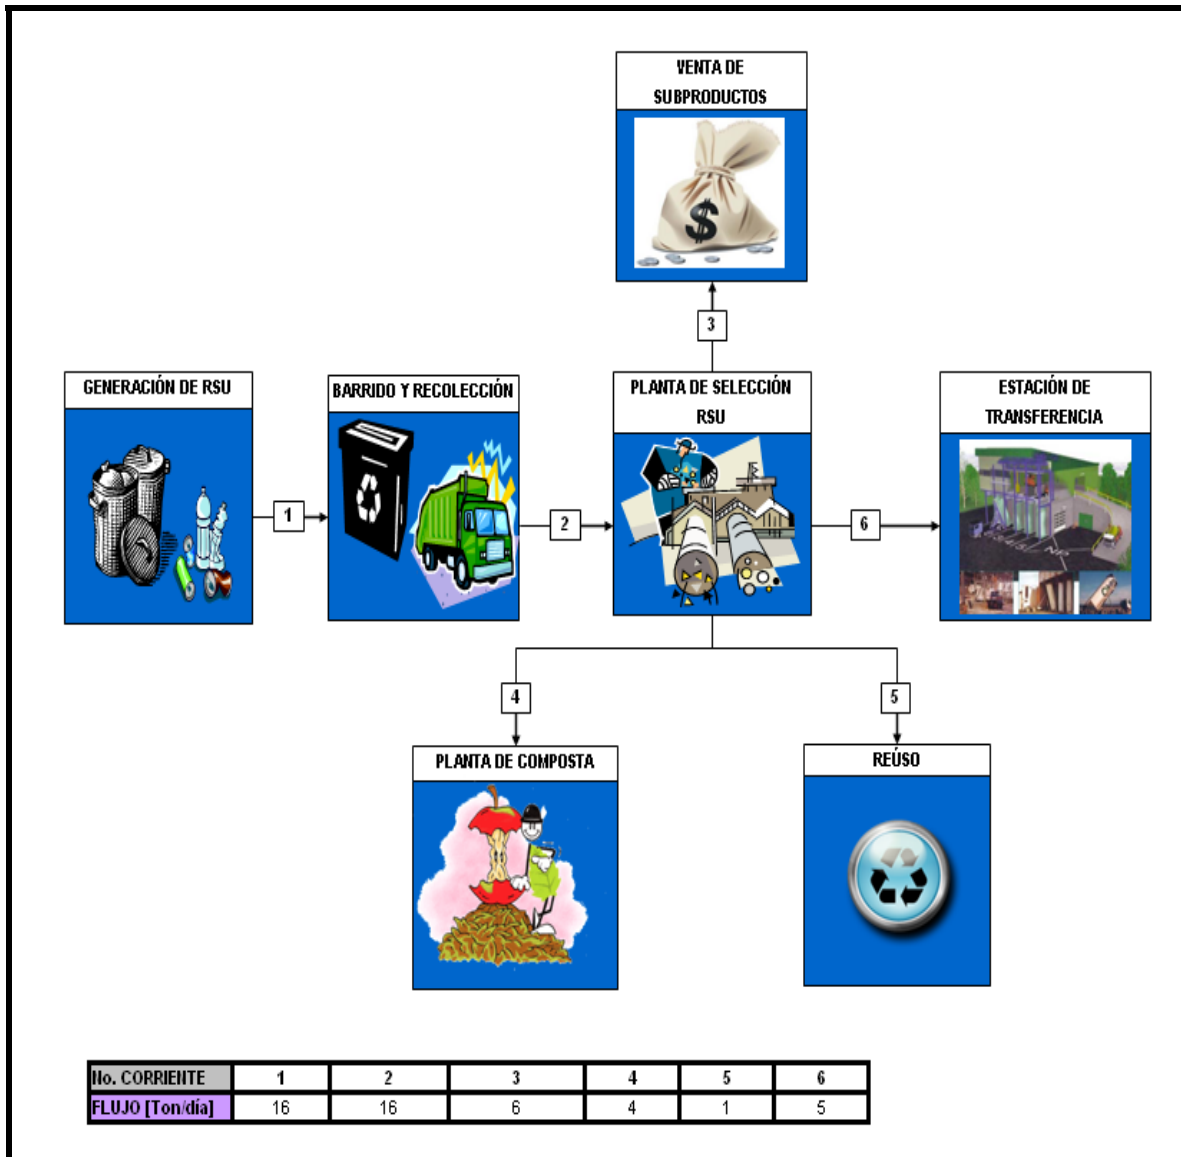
VENTA DE SUBPRODUCTOS

3

GENERACIÓN DE RSU

1

BARRIDO Y RECOLECCIÓN

2

PLANTA DE SELECCIÓN RSU

6

ESTACIÓN DE TRANSFERENCIA

4

5

PLANTA DE COMPOSTA

REÚSO

| No. CORRIENTE | 1 | 2 | 3 | 4 | 5 | 6 |
|---|---|---|---|---|---|---|
| FLUJO [Ton/día] | 16 | 16 | 6 | 4 | 1 | 5 |